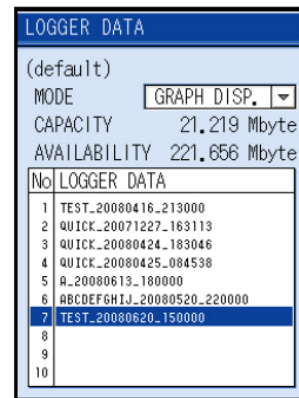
LOGGER DATA

(default)

MODE GRAPH DISP.

CAPACITY 21.219 Mbyte

AVAILABILITY 221.656 Mbyte

| No | LOGGER DATA |
|---|---|
| 1 | TEST_20080416_213000 |
| 2 | QUICK_20071227_163113 |
| 3 | QUICK_20080424_183046 |
| 4 | QUICK_20080425_084538 |
| 5 | A_20080613_180000 |
| 6 | ABCDEFGHIJ_20080520_220000 |
| 7 | TEST_20080620_150000 |
| 8 | |
| 9 | |
| 10 | |